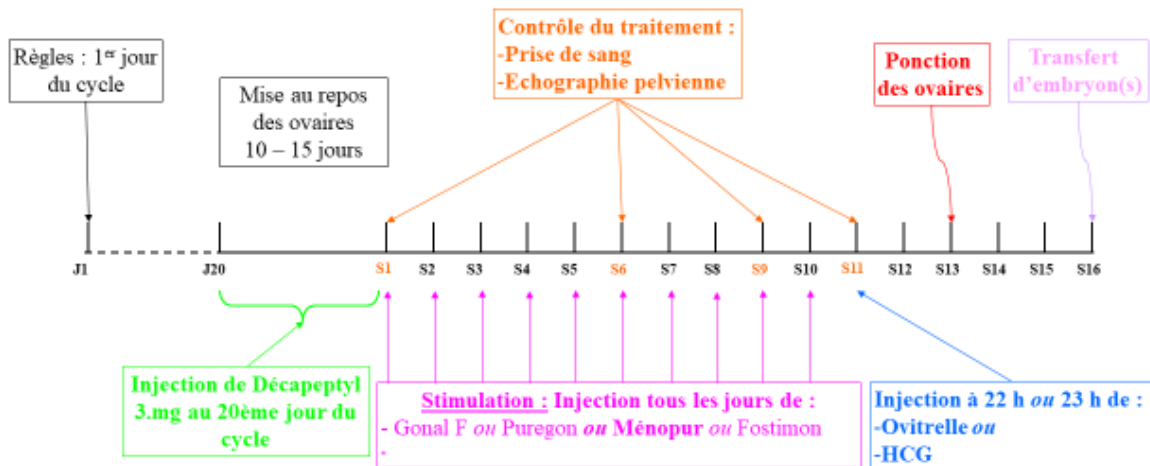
Règles : 1$^{er}$ jour du cycle

Mise au repos des ovaires 10 – 15 jours

Contrôle du traitement :
-Prise de sang
-Echographie pelvienne

Ponction des ovaires

Transfert d'embryon(s)

J1 J20 S1 S2 S3 S4 S5 S6 S7 S8 S9 S10 S11 S12 S13 S14 S15 S16

Injection de Décapeptyl 3.mg au 20ème jour du cycle

Stimulation : Injection tous les jours de :
- Gonal F ou Puregon ou Ménopur ou Fostimon
-

Injection à 22 h ou 23 h de :
-Ovitrelle ou
-HCG